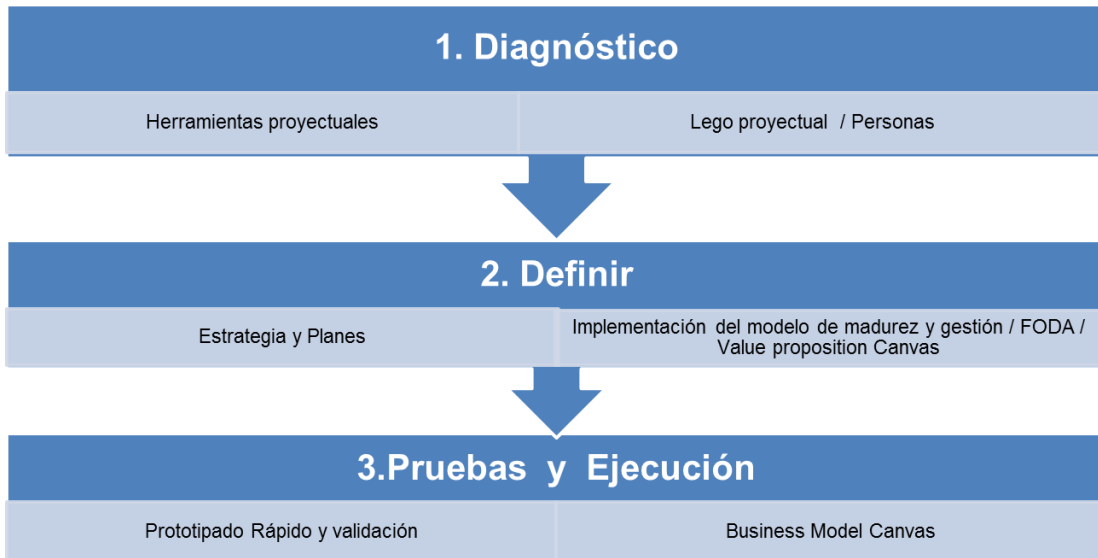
1. Diagnóstico

Herramientas proyectuales

Lego proyectual / Personas

2. Definir

Estrategia y Planes

Implementación del modelo de madurez y gestión / FODA / Value proposition Canvas

3.Pruebas y Ejecución

Prototipado Rápido y validación

Business Model Canvas